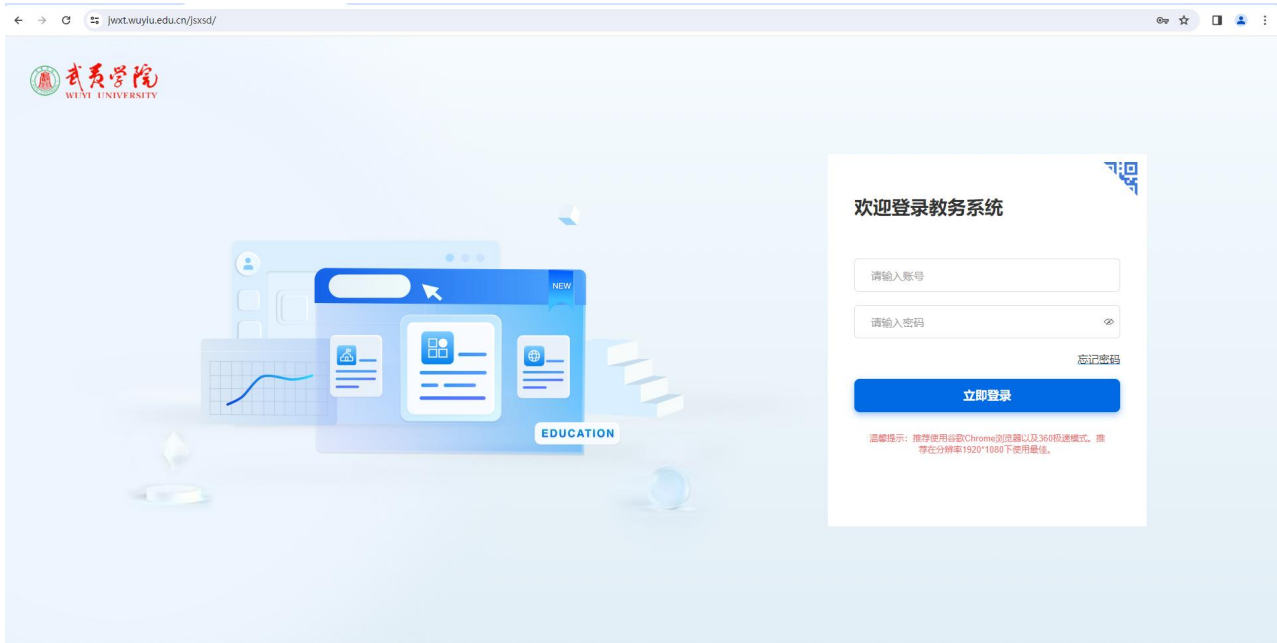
jwxt.wuyiu.edu.cn/jsxsd/

武夷学院
WUYI UNIVERSITY

NEW

EDUCATION

欢迎登录教务系统

请输入账号

请输入密码

忘记密码

立即登录

温馨提示：推荐使用谷歌Chrome浏览器以及360极速模式。推荐在分辨率1920*1080下使用最佳。